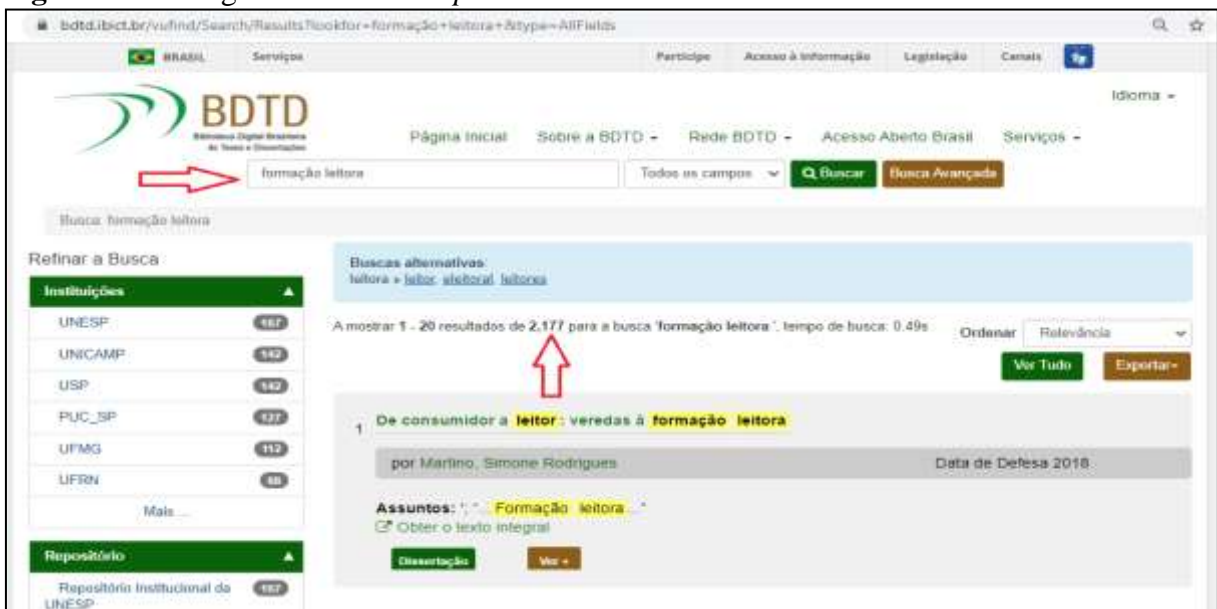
bdtd.ibict.br/vufind/Search/Results?lookfor=formação+leitora+&type=AllFields

BRASIL Serviços Participe Acesso à informação Legislação Canais

BDTD
Biblioteca Digital Brasileira de Teses e Dissertações

Idioma

Página Inicial Sobre a BDTD Rede BDTD Acesso Aberto Brasil Serviços

formação leitora Todos os campos Buscar Busca Avançada

Busca: formação leitora

Refinar a Busca

Instituições

UNESP 167
UNICAMP 142
USP 142
PUC_SP 127
UFMG 112
UFRN 68
Mais ...

Repositório

Repositório Institucional da UNESP 167

Buscas alternativas:
leitora » leitor, eleitoral, leitores

A mostrar 1 - 20 resultados de 2,177 para a busca 'formação leitora', tempo de busca: 0.49s

Ordenar Relevância

Ver Tudo Exportar

1 De consumidor a leitor : veredas à formação leitora

por Martino, Simone Rodrigues Data de Defesa 2018

Assuntos: "; "... Formação leitora ..."
Obter o texto integral

Dissertação Ver